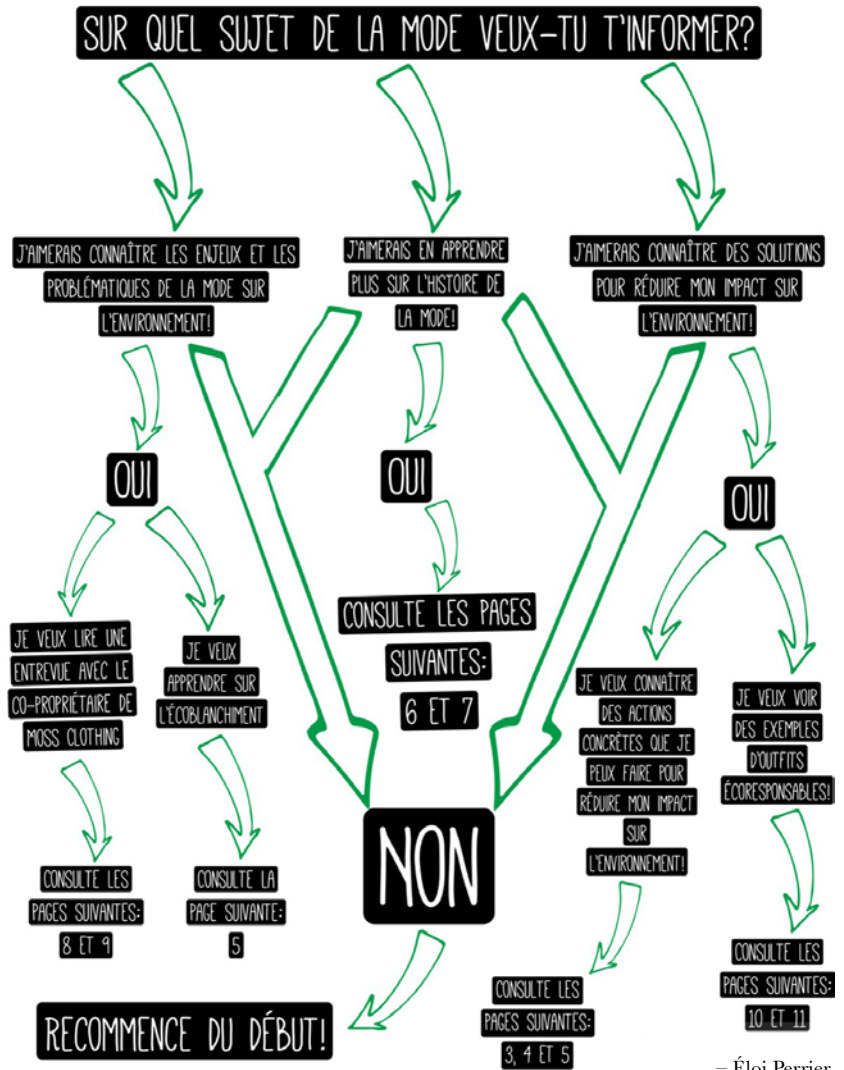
SUR QUEL SUJET DE LA MODE VEUX-TU T'INFORMER?

J'AIMERAIS CONNAÎTRE LES ENJEUX ET LES PROBLÉMATIQUES DE LA MODE SUR L'ENVIRONNEMENT!

J'AIMERAIS EN APPRENDRE PLUS SUR L'HISTOIRE DE LA MODE!

J'AIMERAIS CONNAÎTRE DES SOLUTIONS POUR RÉDUIRE MON IMPACT SUR L'ENVIRONNEMENT!

OUI

OUI

OUI

JE VEUX LIRE UNE ENTREVUE AVEC LE CO-PROPRIÉTAIRE DE MOSS CLOTHING

JE VEUX APPRENDRE SUR L'ÉCOBLANCHIMENT

CONSULTE LES PAGES SUIVANTES: 6 ET 7

JE VEUX CONNAÎTRE DES ACTIONS CONCRÈTES QUE JE PEUX FAIRE POUR RÉDUIRE MON IMPACT SUR L'ENVIRONNEMENT!

JE VEUX VOIR DES EXEMPLES D'OUTFITS ÉCORESPONSABLES!

NON

CONSULTE LES PAGES SUIVANTES: 8 ET 9

CONSULTE LA PAGE SUIVANTE: 5

CONSULTE LES PAGES SUIVANTES: 10 ET 11

RECOMMENCE DU DÉBUT!

CONSULTE LES PAGES SUIVANTES: 3, 4 ET 5

– Éloi Perrier